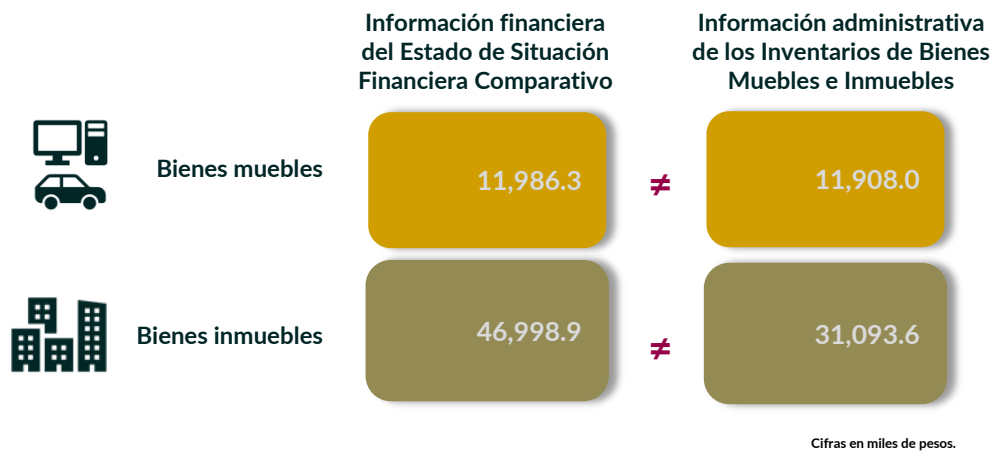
Información financiera del Estado de Situación Financiera Comparativo

Información administrativa de los Inventarios de Bienes Muebles e Inmuebles

Bienes muebles

11,986.3

$\neq$

11,908.0

Bienes inmuebles

46,998.9

$\neq$

31,093.6

Cifras en miles de pesos.